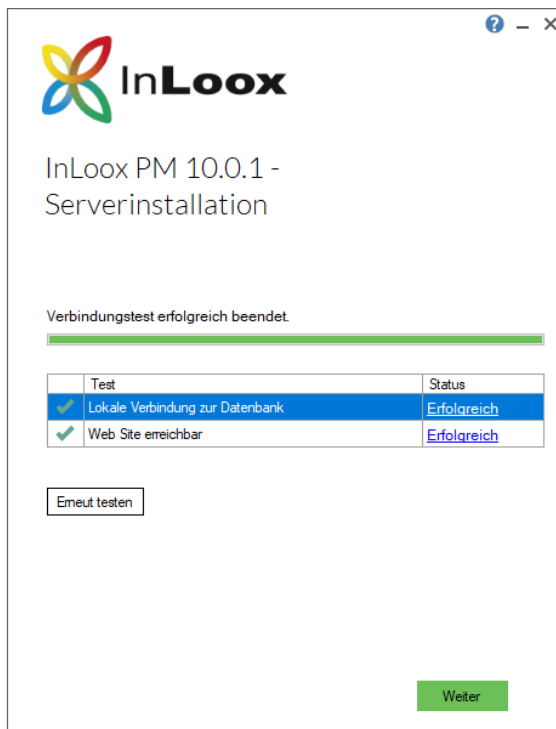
InLoox

InLoox PM 10.0.1 - Serverinstallation

Verbindungstest erfolgreich beendet.

| | Test | Status |
|---|---|---|
| ✔ | Lokale Verbindung zur Datenbank | Erfolgreich |
| ✔ | Web Site erreichbar | Erfolgreich |

Erneut testen

Weiter